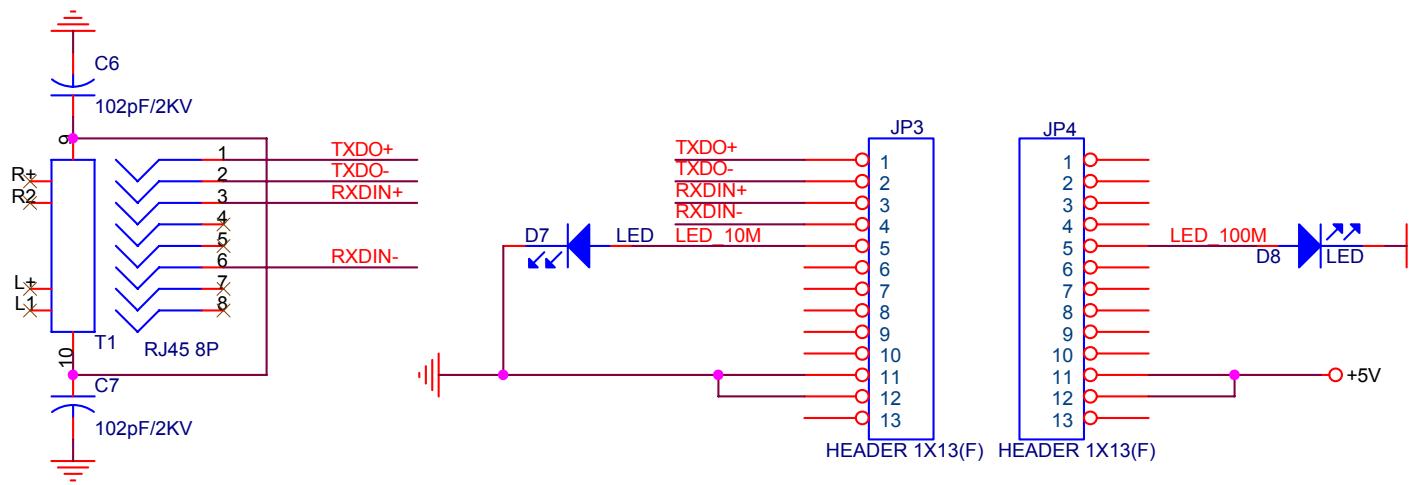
C6
102pF/2KV
9
R+
R2
L+
L1
T1
10
C7
102pF/2KV
1
2
3
4
5
6
7
8
RJ45 8P
TXDO+
TXDO-
RXDIN+
RXDIN-

D7
LED
TXDO+
TXDO-
RXDIN+
RXDIN-
LED_10M

JP3
1
2
3
4
5
6
7
8
9
10
11
12
13
HEADER 1X13(F)

JP4
1
2
3
4
5
6
7
8
9
10
11
12
13
HEADER 1X13(F)

LED_100M
D8
LED
+5V